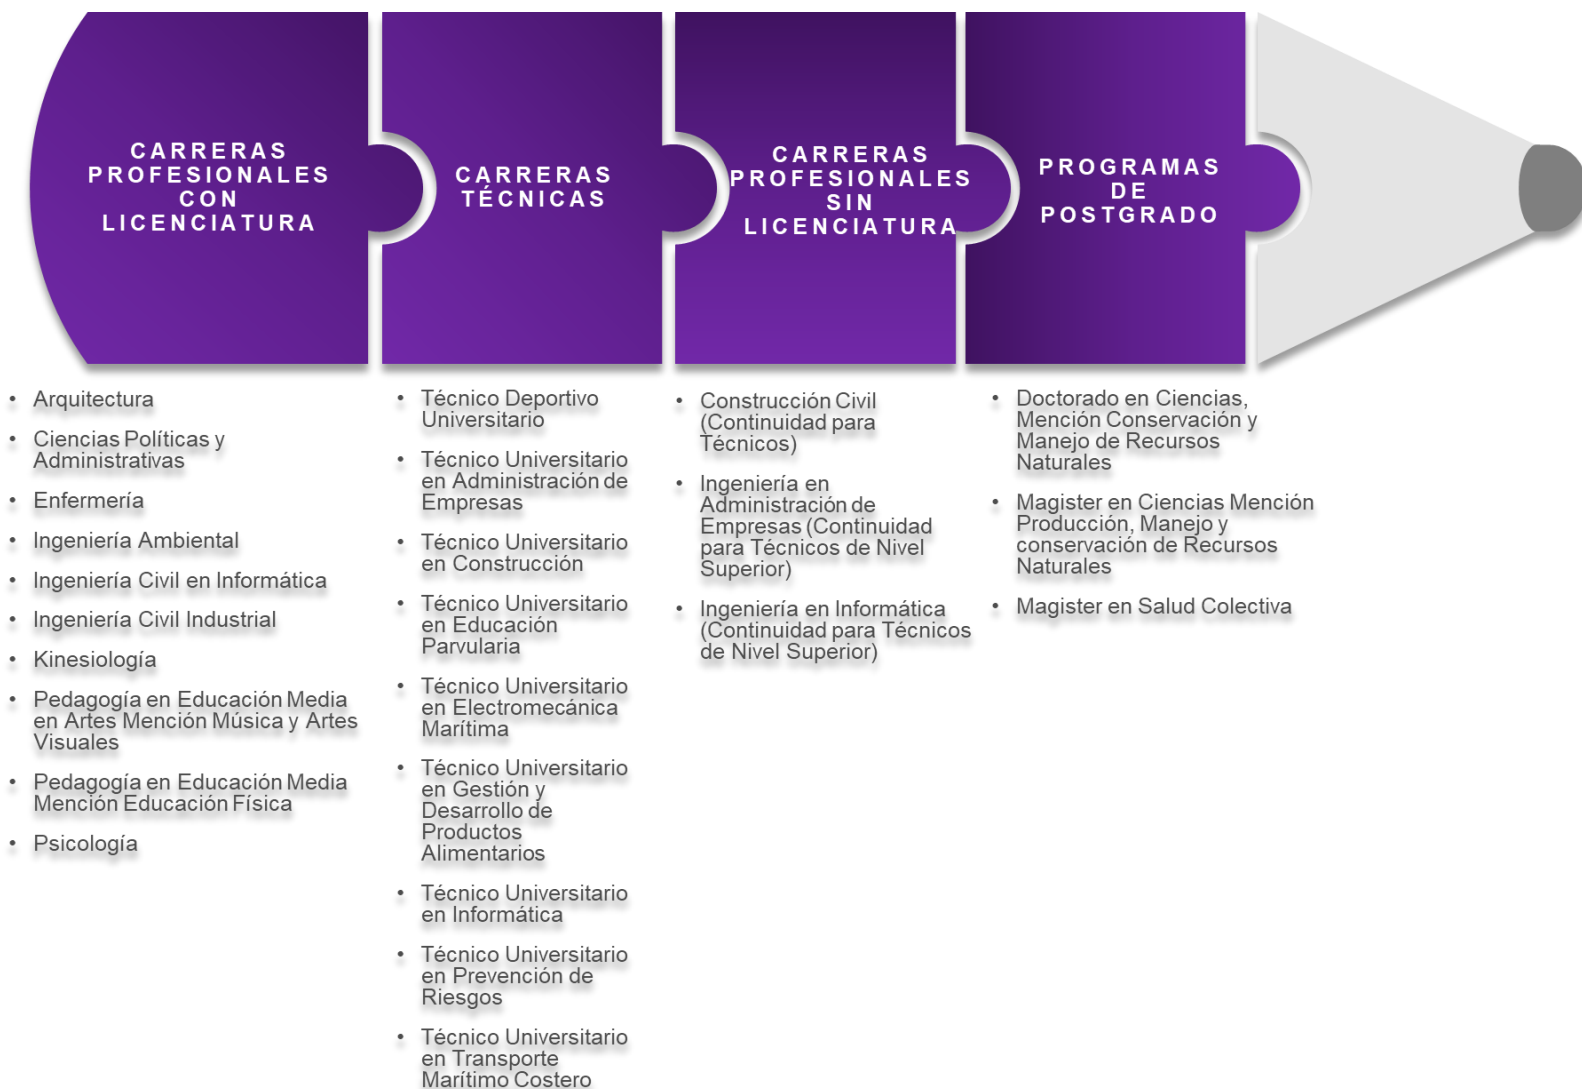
CARRERAS PROFESIONALES CON LICENCIATURA

- Arquitectura
- Ciencias Políticas y Administrativas
- Enfermería
- Ingeniería Ambiental
- Ingeniería Civil en Informática
- Ingeniería Civil Industrial
- Kinesiología
- Pedagogía en Educación Media en Artes Mención Música y Artes Visuales
- Pedagogía en Educación Media Mención Educación Física
- Psicología

CARRERAS TÉCNICAS

- Técnico Deportivo Universitario
- Técnico Universitario en Administración de Empresas
- Técnico Universitario en Construcción
- Técnico Universitario en Educación Parvularia
- Técnico Universitario en Electromecánica Marítima
- Técnico Universitario en Gestión y Desarrollo de Productos Alimentarios
- Técnico Universitario en Informática
- Técnico Universitario en Prevención de Riesgos
- Técnico Universitario en Transporte Marítimo Costero

CARRERAS PROFESIONALES SIN LICENCIATURA

- Construcción Civil (Continuidad para Técnicos)
- Ingeniería en Administración de Empresas (Continuidad para Técnicos de Nivel Superior)
- Ingeniería en Informática (Continuidad para Técnicos de Nivel Superior)

PROGRAMAS DE POSTGRADO

- Doctorado en Ciencias, Mención Conservación y Manejo de Recursos Naturales
- Magister en Ciencias Mención Producción, Manejo y conservación de Recursos Naturales
- Magister en Salud Colectiva